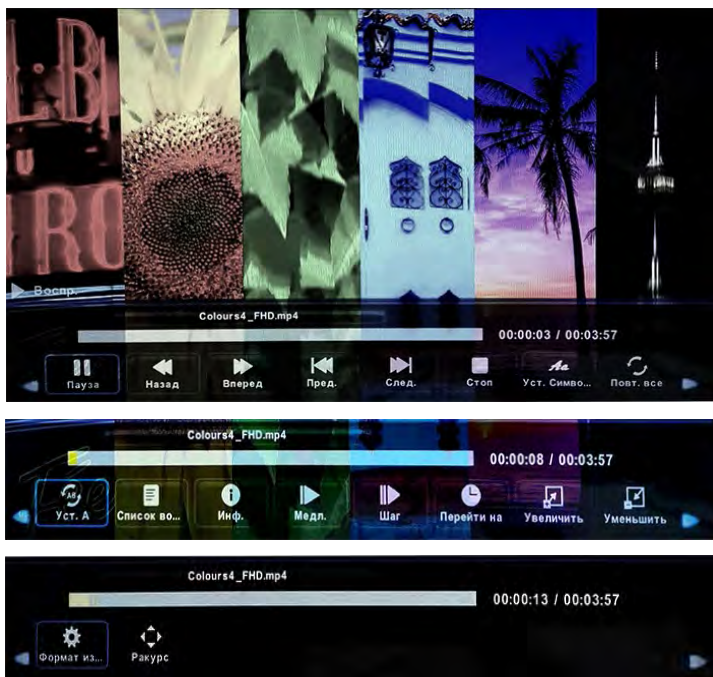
Воспр.

Colours4_FHD.mp4

00:00:03 / 00:03:57

Пауза
Назад
Вперед
Пред.
След.
Стоп
Уст. Симво...
Повт. все

Colours4_FHD.mp4

00:00:08 / 00:03:57

AB
Уст. А
Список во...
Инф.
Медл.
Шаг
Перейти на
Увеличить
Уменьшить

Colours4_FHD.mp4

00:00:13 / 00:03:57

Формат из...
Ракурс